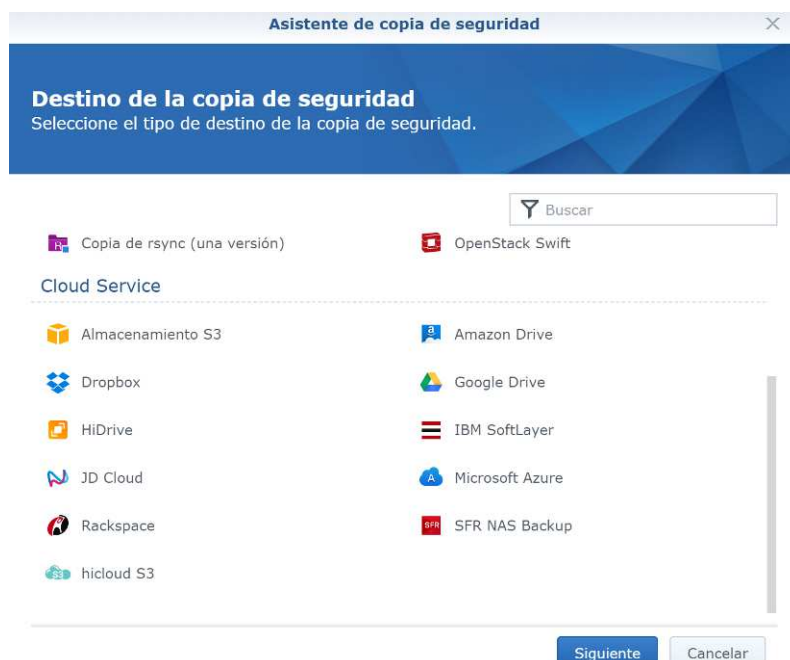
Asistente de copia de seguridad

Destino de la copia de seguridad
Seleccione el tipo de destino de la copia de seguridad.

Buscar

Copia de rsync (una versión)
OpenStack Swift

Cloud Service

Almacenamiento S3
Amazon Drive
Dropbox
Google Drive
HiDrive
IBM SoftLayer
JD Cloud
Microsoft Azure
Rackspace
SFR NAS Backup
hicloud S3

Siguiente
Cancelar